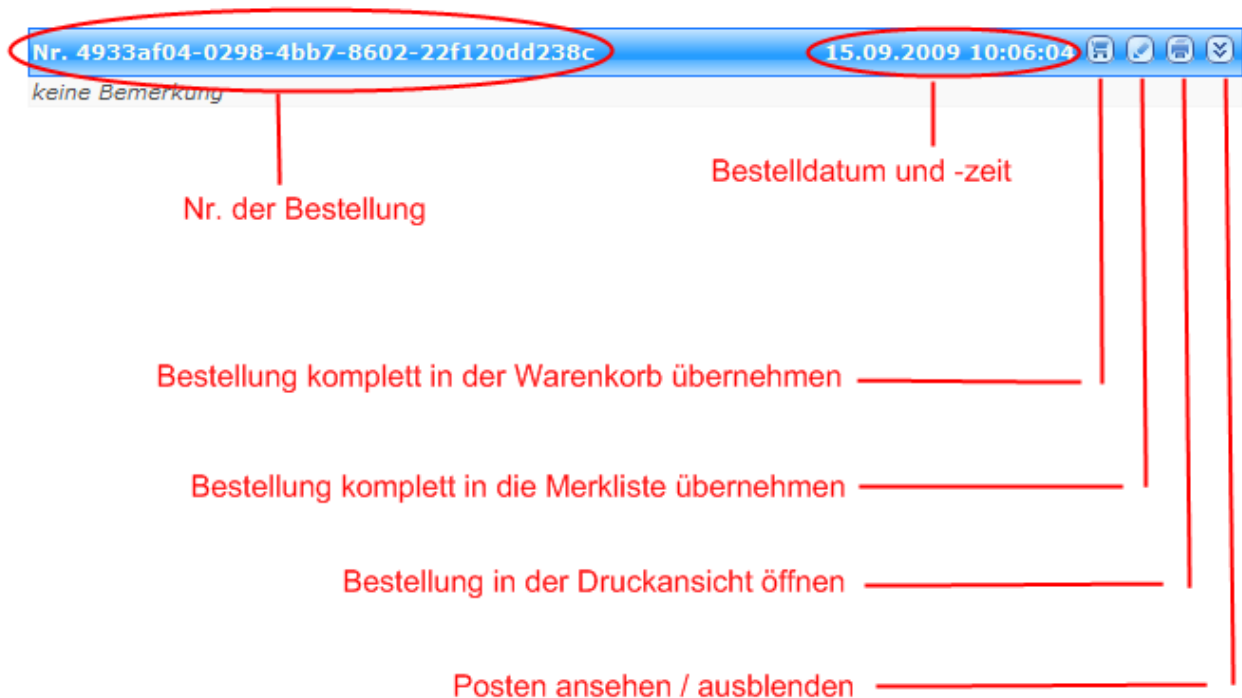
Nr. 4933af04-0298-4bb7-8602-22f120dd238c

15.09.2009 10:06:04

keine Bemerkung

Bestelldatum und -zeit

Nr. der Bestellung

Bestellung komplett in der Warenkorb übernehmen

Bestellung komplett in die Merkliste übernehmen

Bestellung in der Druckansicht öffnen

Posten ansehen / ausblenden